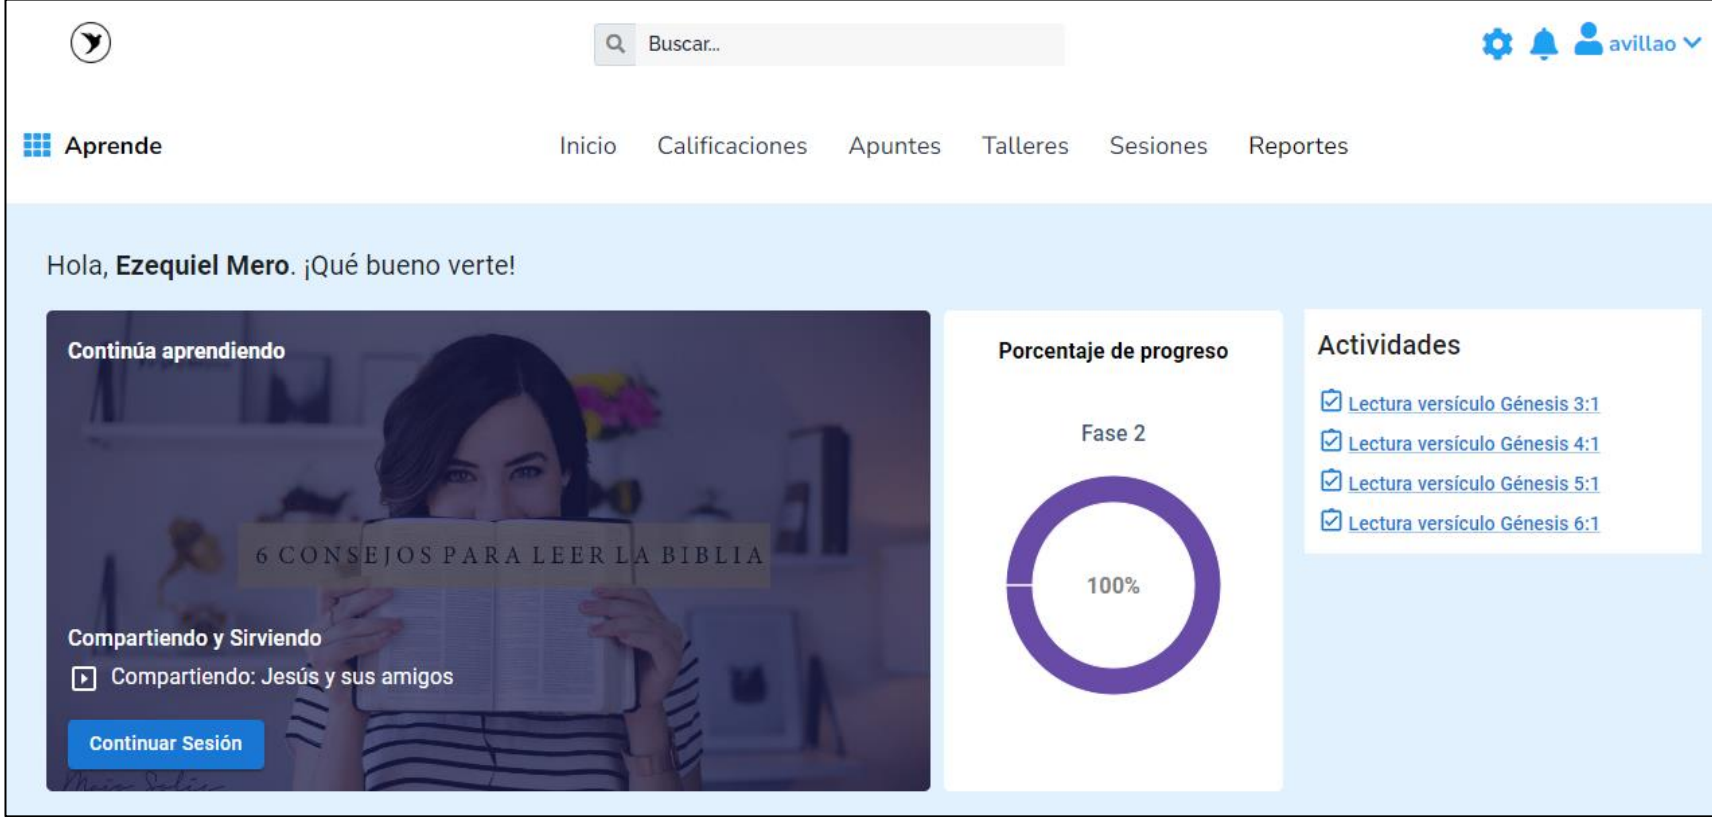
Buscar...

avillao

Aprende

Inicio Calificaciones Apuntes Talleres Sesiones Reportes

Hola, **Ezequiel Mero**. ¡Qué bueno verte!

Continúa aprendiendo

6 CONSEJOS PARA LEER LA BIBLIA

Compartiendo y Sirviendo

Compartiendo: Jesús y sus amigos

Continuar Sesión

Porcentaje de progreso

Fase 2

100%

Actividades

Lectura versículo Génesis 3:1

Lectura versículo Génesis 4:1

Lectura versículo Génesis 5:1

Lectura versículo Génesis 6:1